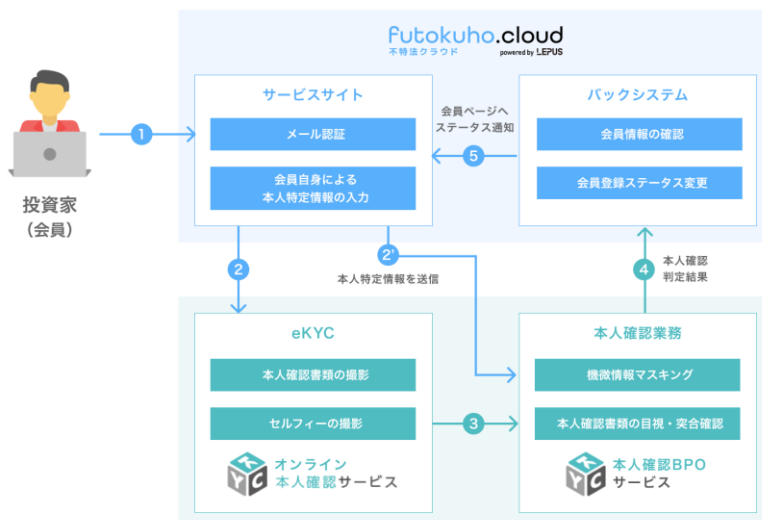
futokuho.cloud
不特法クラウド
powered by LEPUS

投資家
（会員）

1

サービスサイト

メール認証

会員自身による
本人特定情報の入力

会員ページへ
ステータス通知

5

バックシステム

会員情報の確認

会員登録ステータス変更

2

2'

本人特定情報を送信

4

本人確認
判定結果

eKYC

本人確認書類の撮影

セルフィーの撮影

3

オンライン
本人確認サービス

本人確認業務

機微情報マスキング

本人確認書類の目視・突合確認

本人確認BPO
サービス